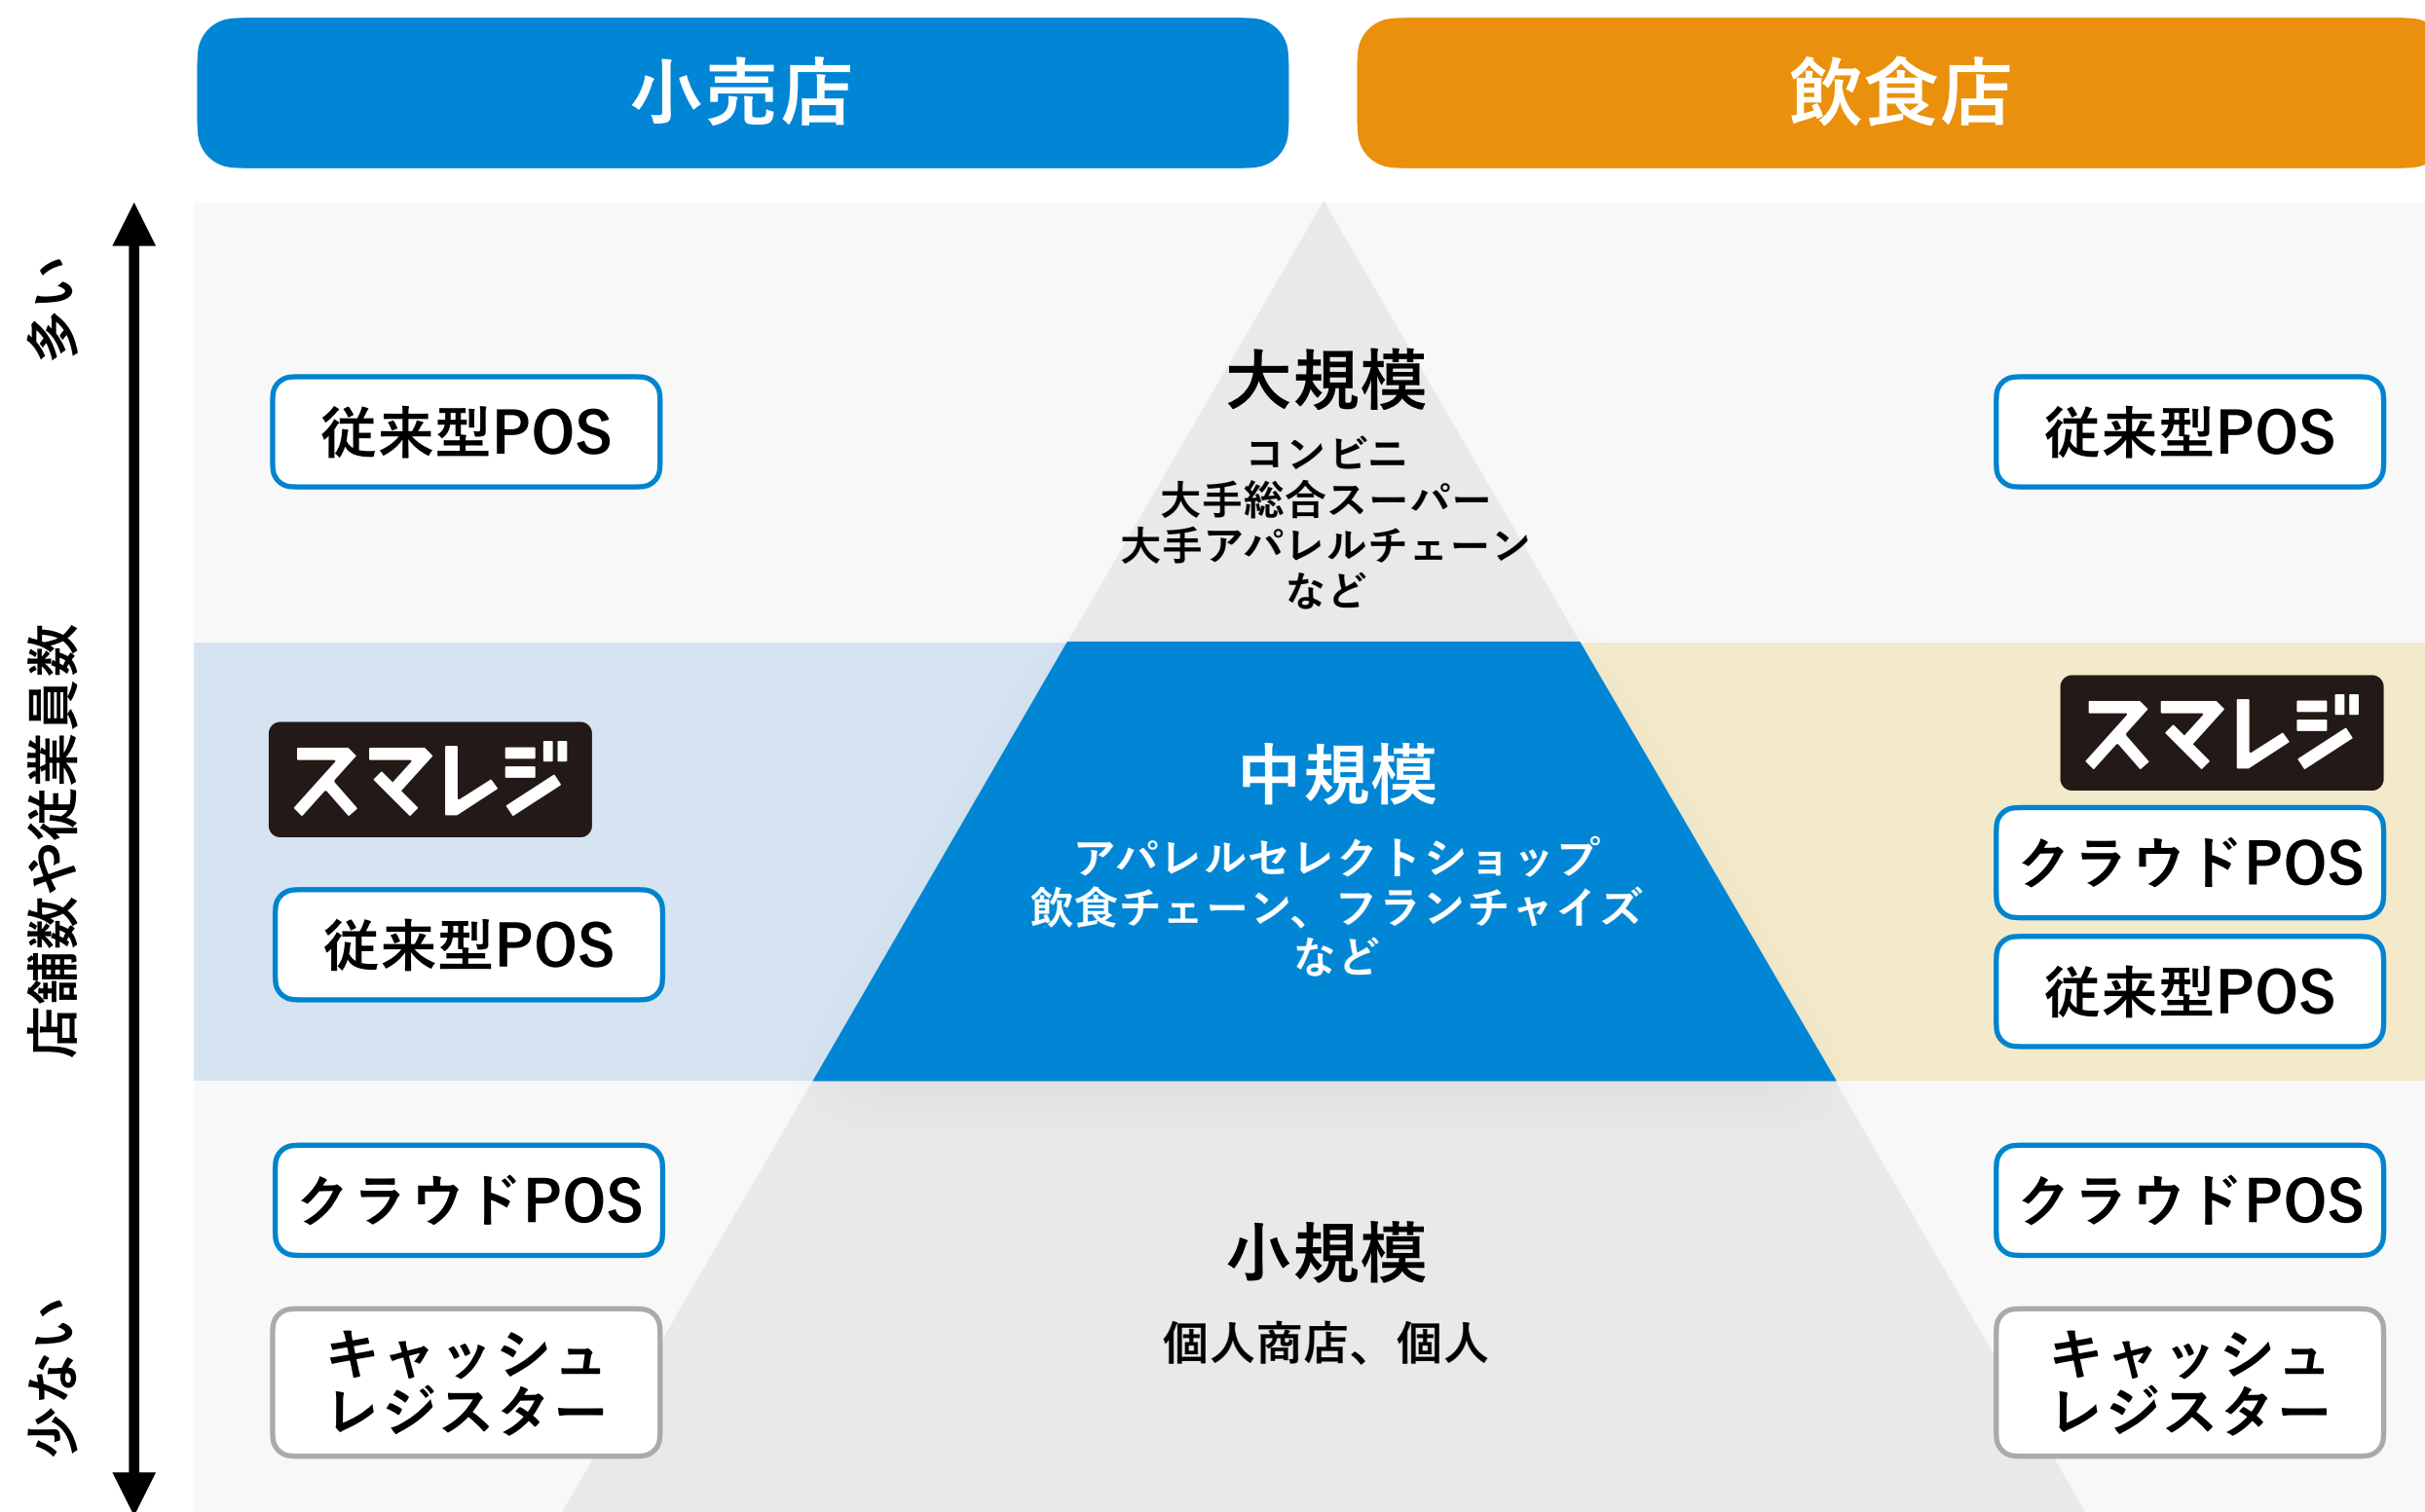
小売店

飲食店

多い

店舗数や従業員数

少ない

従来型POS

大規模

コンビニ
大手総合スーパー
大手アパレルチェーン
など

従来型POS

スマレジ

従来型POS

中規模

アパレルセレクトショップ
飲食チェーン、フランチャイズ
など

スマレジ

クラウドPOS

従来型POS

クラウドPOS

キャッシュレジスター

小規模

個人商店、個人

クラウドPOS

キャッシュレジスター